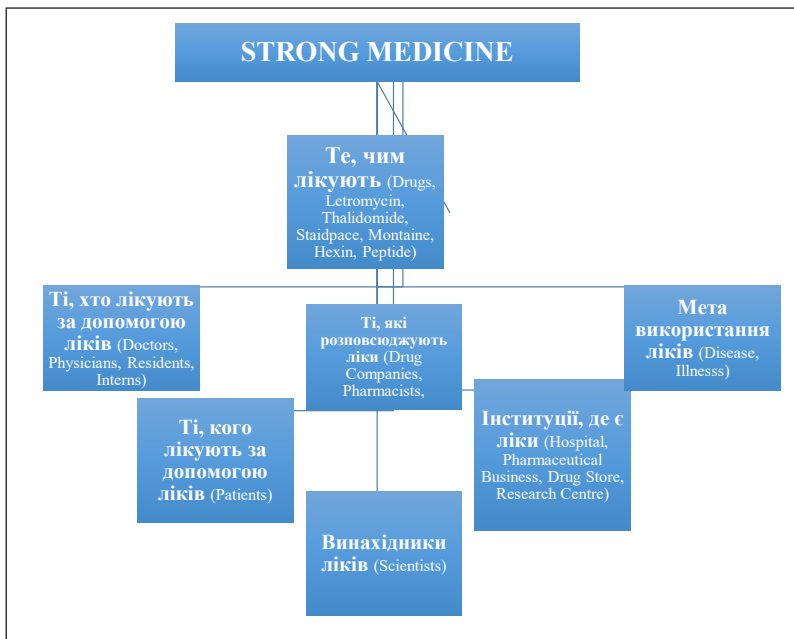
STRONG MEDICINE

Те, чим лікують (Drugs, Letromycin, Thalidomide, Staidpace, Montaine, Hexin, Peptide)

Ті, хто лікують за допомогою ліків (Doctors, Physicians, Residents, Interns)

Ті, які розповсюджують ліки (Drug Companies, Pharmacists,

Мета використання ліків (Disease, Illnesss)

Ті, кого лікують за допомогою ліків (Patients)

Інституції, де є ліки (Hospital, Pharmaceutical Business, Drug Store, Research Centre)

Винахідники ліків (Scientists)